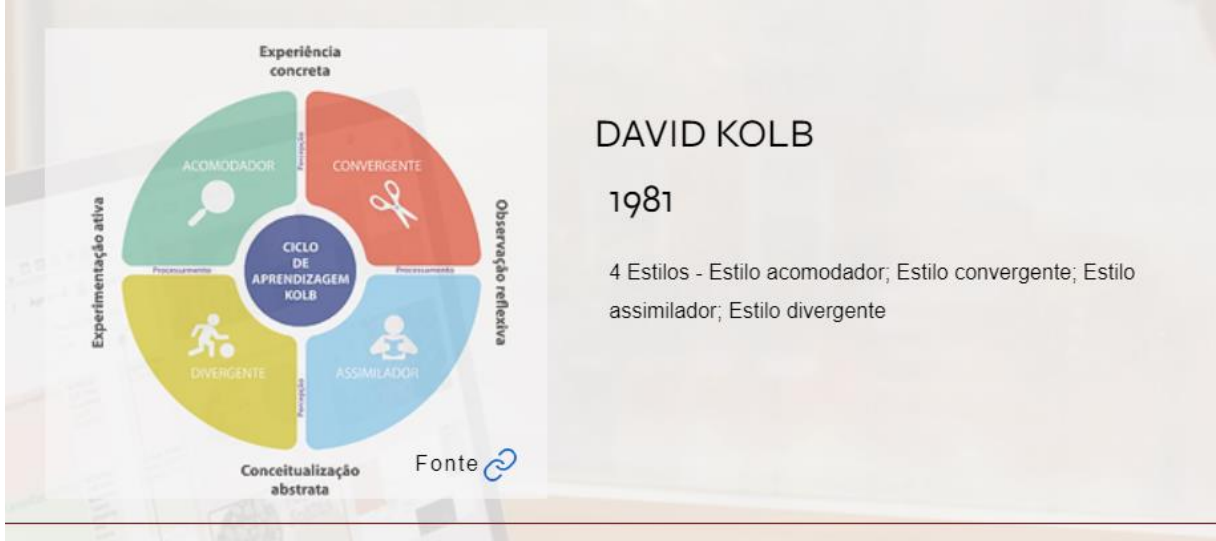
Experiência concreta

ACOMODADOR

Percepção

CONVERGENTE

Experimentação ativa

CICLO DE APRENDIZAGEM KOLB

Observação reflexiva

Processamento

Processamento

DIVERGENTE

Percepção

ASSIMILADOR

Conceitualização abstrata

Fonte

DAVID KOLB

1981

4 Estilos - Estilo acomodador; Estilo convergente; Estilo assimilador; Estilo divergente